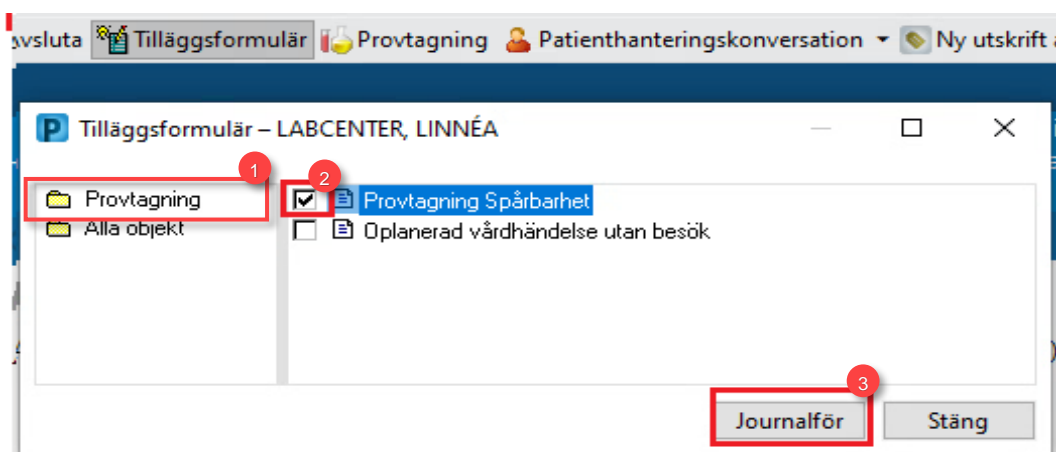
avsluta Tilläggsformulär Provtagning Patienthanteringskonversation Ny utskrift a

P Tilläggsformulär – LABCENTER, LINNÉA

1 Provtagning
Alla objekt

2 Provtagning Spårbarhet
Oplanerad vårdhändelse utan besök

3 Journalför Stäng